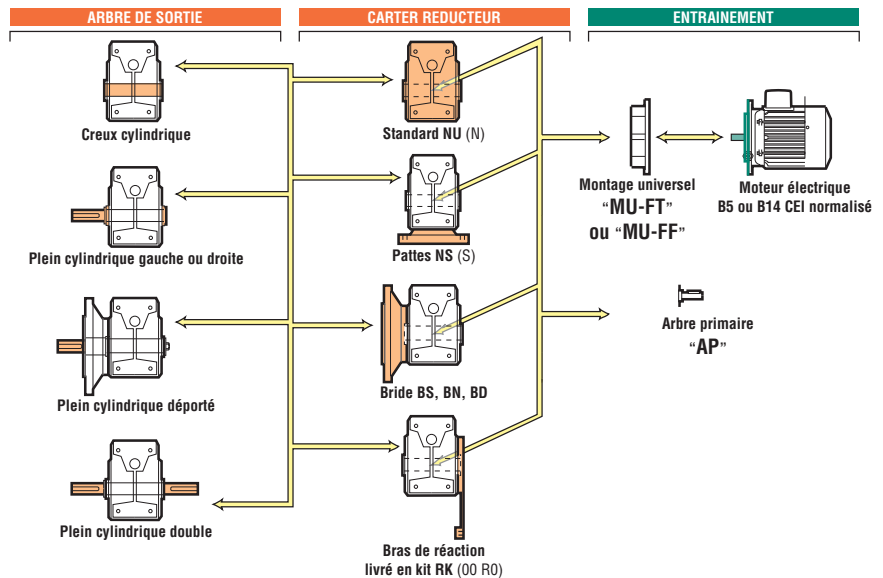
ARBRE DE SORTIE

CARTER REDUCTEUR

ENTRAINEMENT

Creux cylindrique

Standard NU (N)

Plein cylindrique gauche ou droite

Pattes NS (S)

Montage universel "MU-FT" ou "MU-FF"

Moteur électrique B5 ou B14 CEI normalisé

Plein cylindrique déporté

Bride BS, BN, BD

Arbre primaire "AP"

Plein cylindrique double

Bras de réaction livré en kit RK (00 R0)